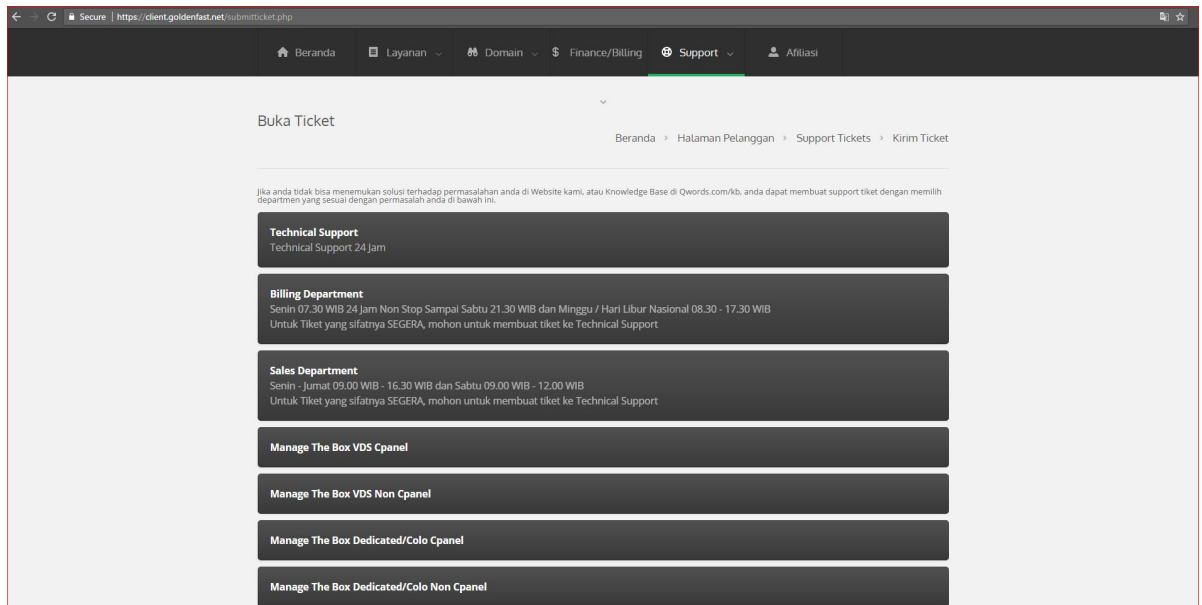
Secure | https://client.goldenfast.net/submitticket.php

Beranda Layanan Domain Finance/Billing Support Afiliasi

Buka Ticket

Beranda › Halaman Pelanggan › Support Tickets › Kirim Ticket

Jika anda tidak bisa menemukan solusi terhadap permasalahan anda di Website kami, atau Knowledge Base di Qwords.com/kb, anda dapat membuat support tiket dengan memilih departmen yang sesuai dengan permasalah anda di bawah ini.

Technical Support
Technical Support 24 Jam

Billing Department
Senin 07.30 WIB 24 Jam Non Stop Sampai Sabtu 21.30 WIB dan Minggu / Hari Libur Nasional 08.30 - 17.30 WIB
Untuk Tiket yang sifatnya SEGERA, mohon untuk membuat tiket ke Technical Support

Sales Department
Senin - Jumat 09.00 WIB - 16.30 WIB dan Sabtu 09.00 WIB - 12.00 WIB
Untuk Tiket yang sifatnya SEGERA, mohon untuk membuat tiket ke Technical Support

Manage The Box VDS Cpanel

Manage The Box VDS Non Cpanel

Manage The Box Dedicated/Colo Cpanel

Manage The Box Dedicated/Colo Non Cpanel